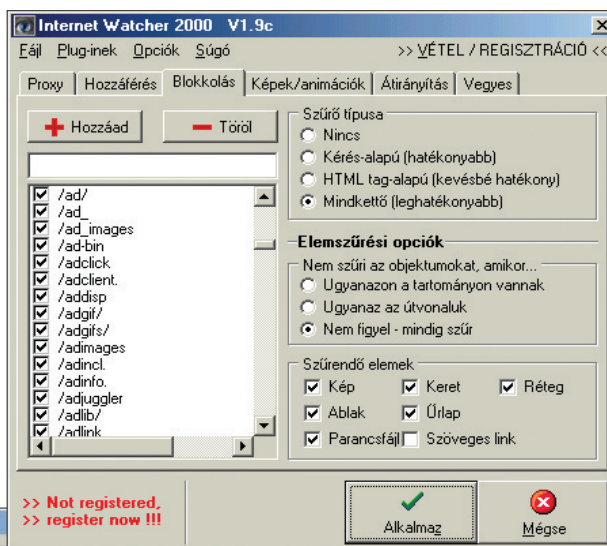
Internet Watcher 2000 V1.9c

Fájl Plug-inek Opciók Súgó >> VÉTEL / REGISZTRÁCIÓ <<

Proxy Hozzáférés Blokkolás Képek/animációk Átirányítás Vegyes

Hozzáad Töröl

/ad/
/ad_
/ad_images
/ad-bin
/adclick
/adclient.
/addisp
/adgif/
/adgifs/
/adimages
/adincl.
/adinfo.
/adjuggler
/adlib/
/adlink

Szűrő típusa
Nincs
Kérés-alapú (hatékonyabb)
HTML tag-alapú (kevésbé hatékony)
Mindkettő (leghatékonyabb)

Elemszűrési opciók
Nem szűri az objektumokat, amikor...
Ugyanazon a tartományon vannak
Ugyanaz az útvonaluk
Nem figyel - mindig szűr

Szűrendő elemek
Kép
Keret
Réteg
Ablak
Űrlap
Parancsfájl
Szöveges link

>> Not registered,
>> register now !!!

Alkalmaz

Mégse